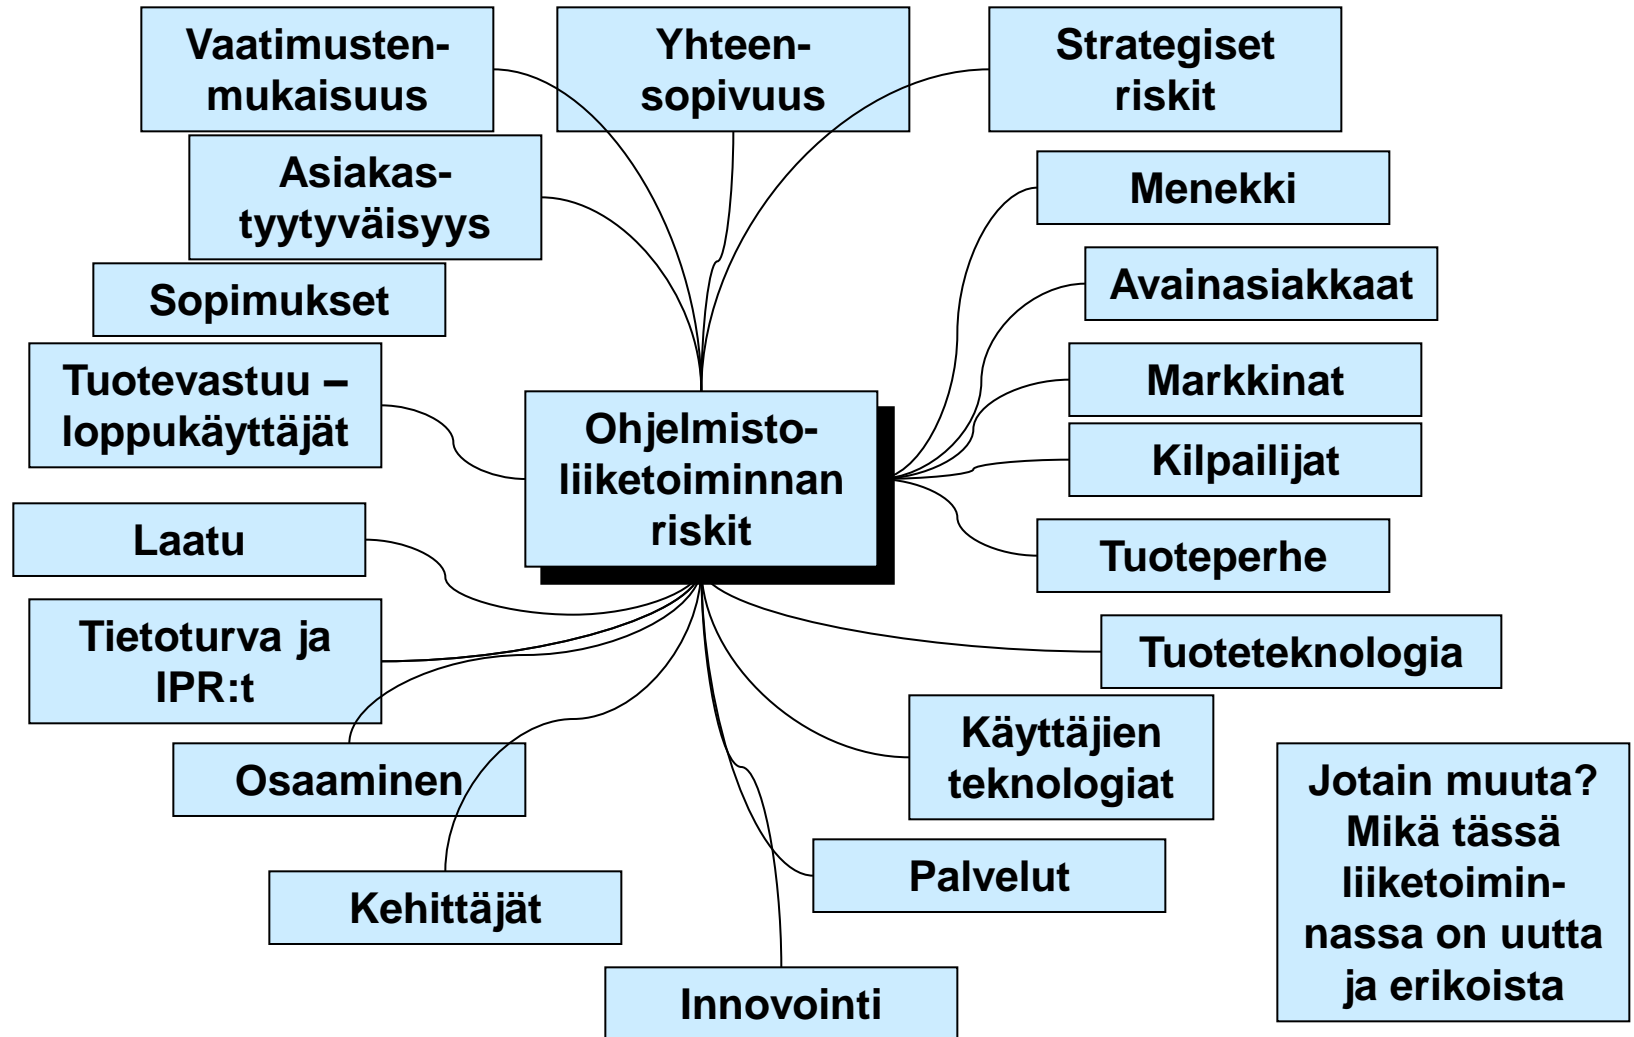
Vaatimustenmukaisuus

Yhteensopivuus

Strategiset riskit

Asiakastyytyväisyys

Menekki

Sopimukset

Avainasiakkaat

Tuotevastuu – loppukäyttäjät

Markkinat

Ohjelmistoliiketoiminnan riskit

Kilpailijat

Laatu

Tuoteperhe

Tietoturva ja IPR:t

Tuoteteknologia

Osaaminen

Käyttäjien teknologiat

Jotain muuta? Mikä tässä liiketoiminnassa on uutta ja erikoista

Palvelut

Kehittäjät

Innovointi